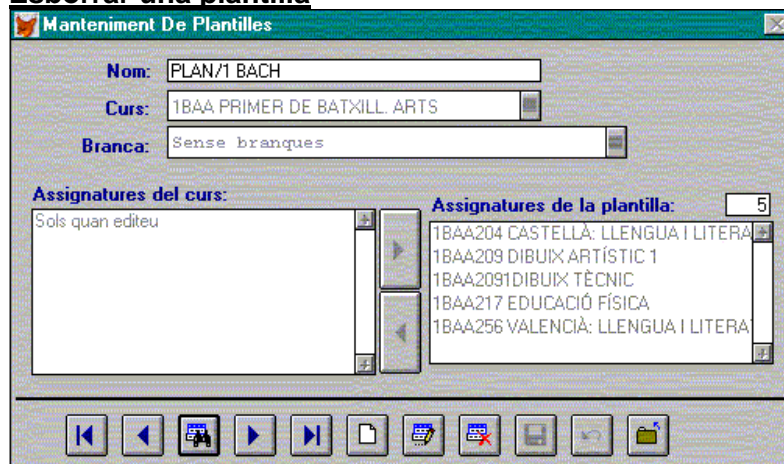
Elaborar una plantilla

Manteniment De Plantilles

Nom: PLAN/1 BACH

Curs: 1BAA PRIMER DE BATXILL. ARTS

Branca: Sense branques

Assignatures del curs:

Sols quan editeu

Assignatures de la plantilla: 5

1BAA204 CASTELLÀ: LLENGUA I LITERA
1BAA209 DIBUIX ARTÍSTIC 1
1BAA2091DIBUIX TÈCNIC
1BAA217 EDUCACIÓ FÍSICA
1BAA256 VALENCIÀ: LLENGUA I LITERA